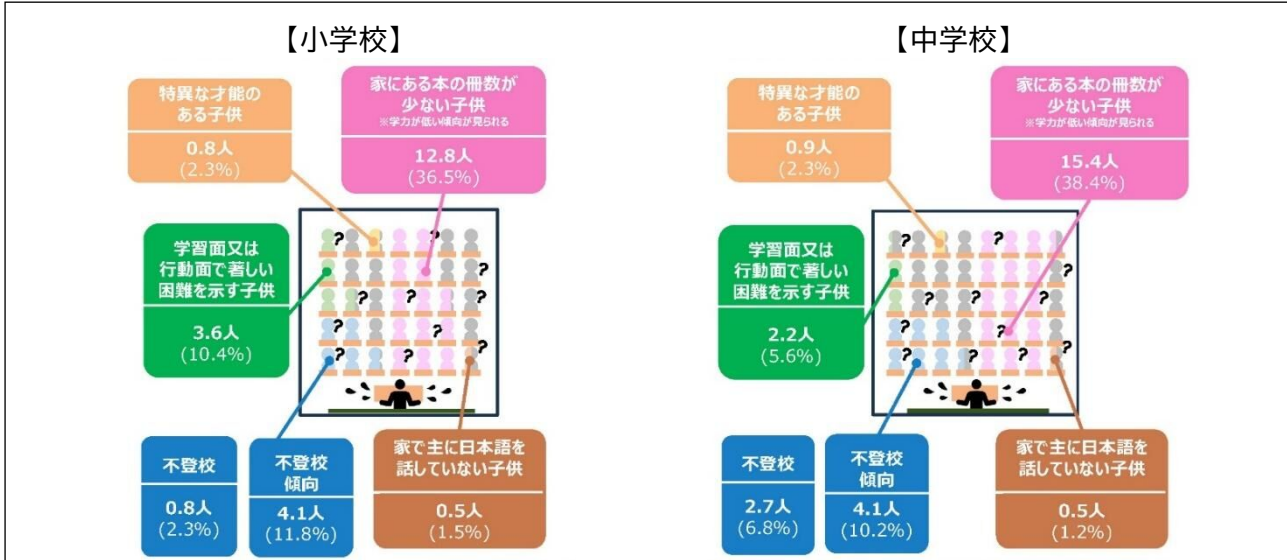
【小学校】

特異な才能のある子供
0.8人
(2.3%)

家にある本の冊数が少ない子供
※学力が低い傾向が見られる
12.8人
(36.5%)

学習面又は行動面で著しい困難を示す子供
3.6人
(10.4%)

不登校
0.8人
(2.3%)

不登校傾向
4.1人
(11.8%)

家で主に日本語を話していない子供
0.5人
(1.5%)

【中学校】

特異な才能のある子供
0.9人
(2.3%)

家にある本の冊数が少ない子供
※学力が低い傾向が見られる
15.4人
(38.4%)

学習面又は行動面で著しい困難を示す子供
2.2人
(5.6%)

不登校
2.7人
(6.8%)

不登校傾向
4.1人
(10.2%)

家で主に日本語を話していない子供
0.5人
(1.2%)